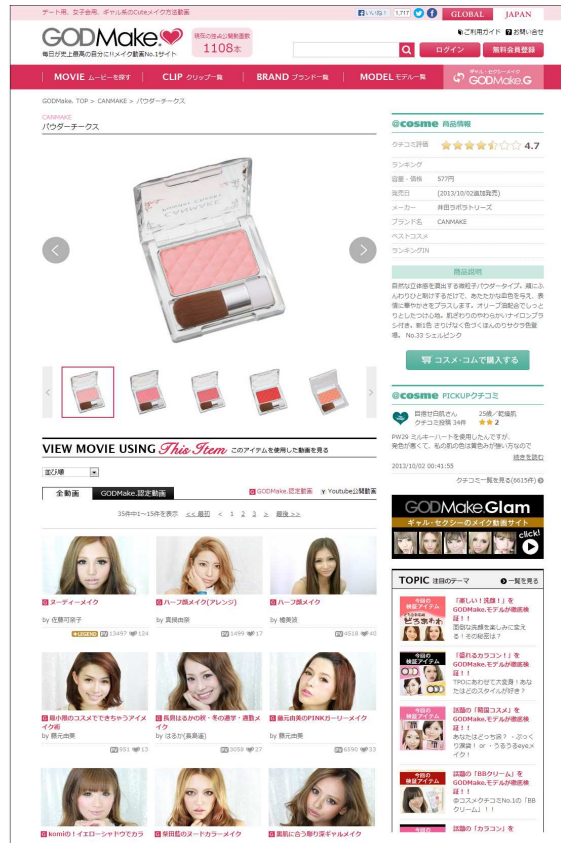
デート用、女子会用、ギャル系のCuteメイク方法動画

いいね！ 1,717

GLOBAL JAPAN

GODMake.

毎日が史上最高の自分にHメイク動画No.1サイト

現在の総メイク動画数 1108本

ご利用ガイド お問い合せ

ログイン 無料会員登録

MOVIE ムービーを探す CLIP クリップ一覧 BRAND ブランド一覧 MODEL モデル一覧 ギャル・セクシーメイク GODMake.G

GODMake. TOP > CANMAKE > パウダーチークス

CANMAKE
パウダーチークス

@cosme 商品情報

クチコミ評価 4.7
ランキング
容量・価格 577円
発売日 (2013/10/02追加発売)
メーカー 井田ラボラトリーズ
ブランド名 CANMAKE
ベストコスメ
ランキングIN

商品説明

自然な立体感を演出する微粒子パウダータイプ。頬にふんわりひと刷けするだけで、あたたかな血色を与え、表情に華やかさをプラスします。オリーブ油配合でしっとりとしたつけ心地。肌ざわりのやわらかいナイロンブラシ付き。割り色 ぎりぎりと色づく(くんのりサクラ色健康)。No.33 シェルピンク

コスメ・コムで購入する

@cosme PICKUPクチコミ

PW29 ミルキーハートを使用したんですが、発色が凄くて、毛の肌の色は黄色みが強い方なので

2013/10/02 00:41:55 続きを読む

クチコミ一覧を見る(6615件)

VIEW MOVIE USING This Item このアイテムを使用した動画を見る

並び順

全動画 GODMake.認定動画 GODMake.認定動画 Youtube公開動画

35件中1〜15件を表示 << 最初 < 1 2 3 > 最後 >>

ヌーディーメイク
by 佐藤可菜子
LEGEND 13497 124

ハーフ顔メイク(アレンジ)
by 高橋由奈
1499 17

ハーフ顔メイク
by 橋美咲
4518 40

冬小物のコスメでできちゃうアイメイク術
by 慈元由美
951 13

長期はるかの秋・冬の透芽・透肌メイク
by はるか(真島遥)
3058 27

慈元由美のPINKガーリーメイク
by 慈元由美
6590 53

komiの!イエローシャドウでカラ

辛田監のヌードカラーメイク

楽顔に合う酔り深ギャルメイク

GODMake.Glam
ギャル・セクシーのメイク動画サイト
click!

TOPIC 注目のテーマ 一覧を見る

「麗しい！見膜！」をGODMake.モデルが徹底検証！！
国宝な美膜を楽しみに変える！その秘密は？

「揺れるカラコン！」をGODMake.モデルが徹底検証！！
TPOにあわせて大変身！あなたはどのスタイルが好き？

話題の「韓国コスメ」をGODMake.モデルが徹底検証！！
あなたはどっち派？・ぷっくり美肌！or・うるうるwえメイク！

話題の「BBクリーム」をGODMake.モデルが徹底検証！！
@コスメクチコミNo.1の「BBクリーム」！！

話題の「カラコン」を